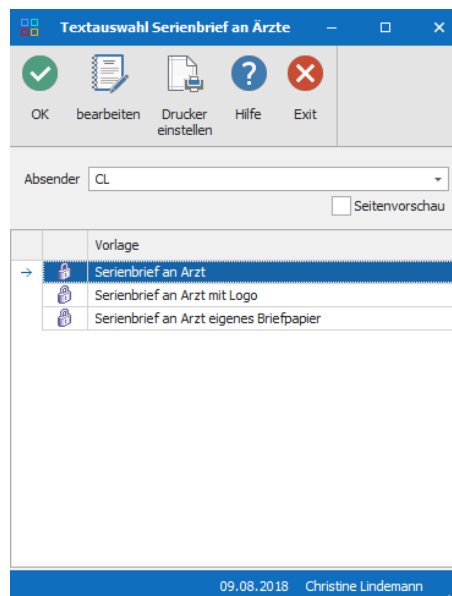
Textauswahl Serienbrief an Ärzte

OK
bearbeiten
Drucker einstellen
Hilfe
Exit

Absender CL

Seitenvorschau

| | | Vorlage |
|---|---|---|
| → | | Serienbrief an Arzt |
| | | Serienbrief an Arzt mit Logo |
| | | Serienbrief an Arzt eigenes Briefpapier |

09.08.2018 Christine Lindemann